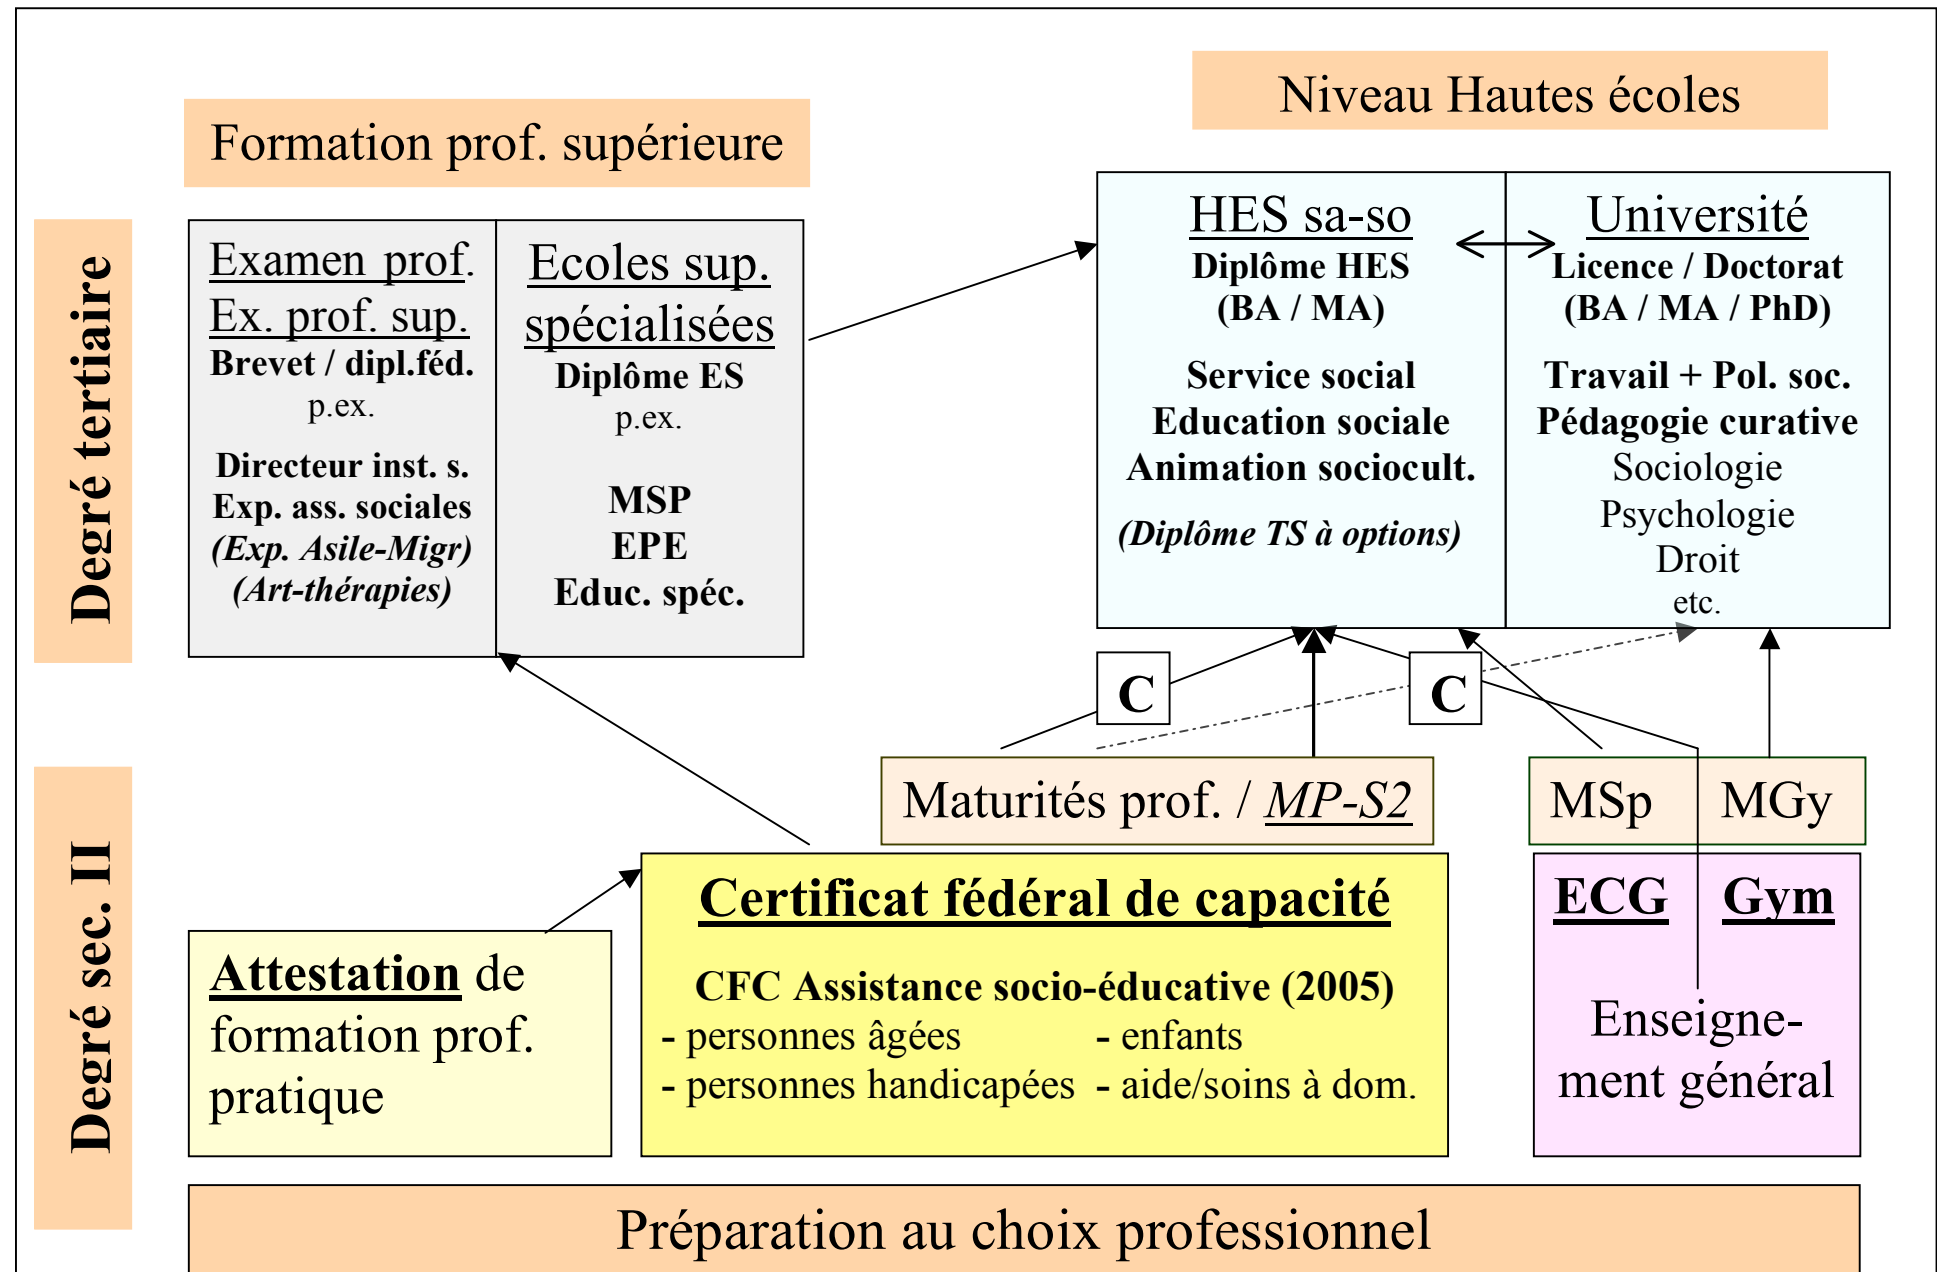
Niveau Hautes écoles

Formation prof. supérieure

Degré tertiaire

Examen prof.
Ex. prof. sup.
Brevet / dipl.féd.
p.ex.
Directeur inst. s.
Exp. ass. sociales
(Exp. Asile-Migr)
(Art-thérapies)

Ecoles sup. spécialisées
Diplôme ES
p.ex.
MSP
EPE
Educ. spéc.

HES sa-so
Diplôme HES
(BA / MA)
Service social
Education sociale
Animation sociocult.
(Diplôme TS à options)

Université
Licence / Doctorat
(BA / MA / PhD)
Travail + Pol. soc.
Pédagogie curative
Sociologie
Psychologie
Droit
etc.

C

C

Maturités prof. / MP-S2

MSp

MGy

Degré sec. II

Attestation de formation prof. pratique

Certificat fédéral de capacité
CFC Assistance socio-éducative (2005)
- personnes âgées
- enfants
- personnes handicapées
- aide/soins à dom.

ECG

Gym

Enseignement général

Préparation au choix professionnel